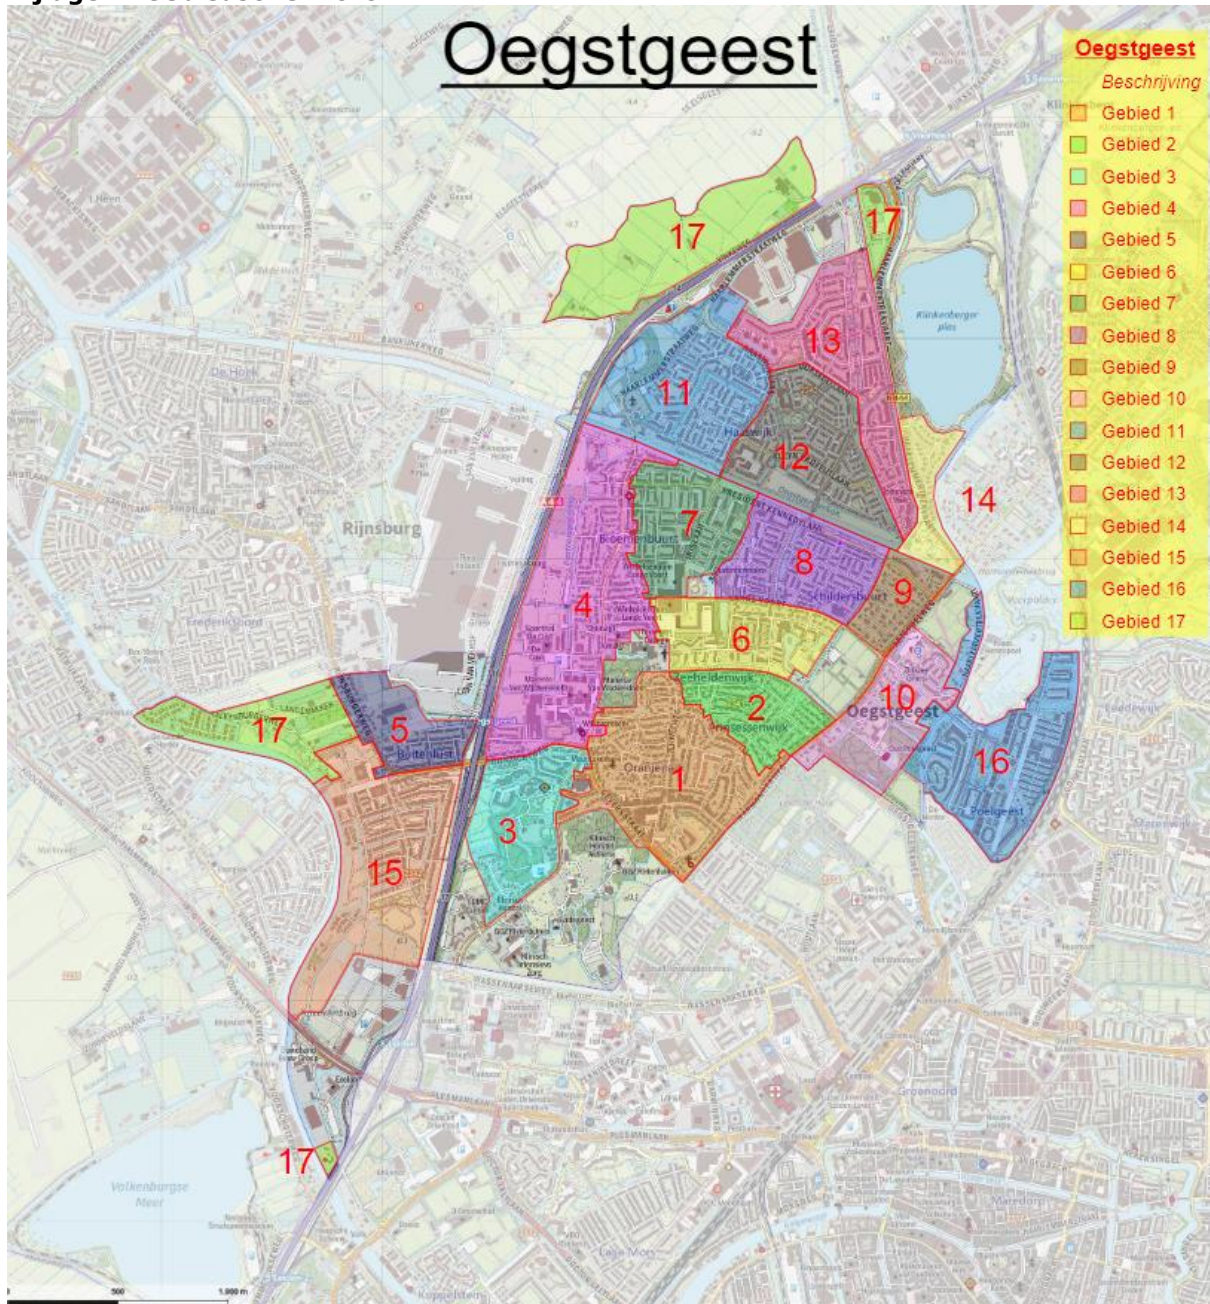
Oegstgeest

Oegstgeest
Beschrijving
Gebied 1
Gebied 2
Gebied 3
Gebied 4
Gebied 5
Gebied 6
Gebied 7
Gebied 8
Gebied 9
Gebied 10
Gebied 11
Gebied 12
Gebied 13
Gebied 14
Gebied 15
Gebied 16
Gebied 17

17
17
13
11
12
14
7
8
9
4
6
10
2
16
17
5
1
3
15
17

Rijnsburg
De Hoek
Klinkenberger plas
Haaswijk
Oranjewijk
Oegstgeest
Poelgeest
Buitenlust
Volkenburger Meer
Groenoord